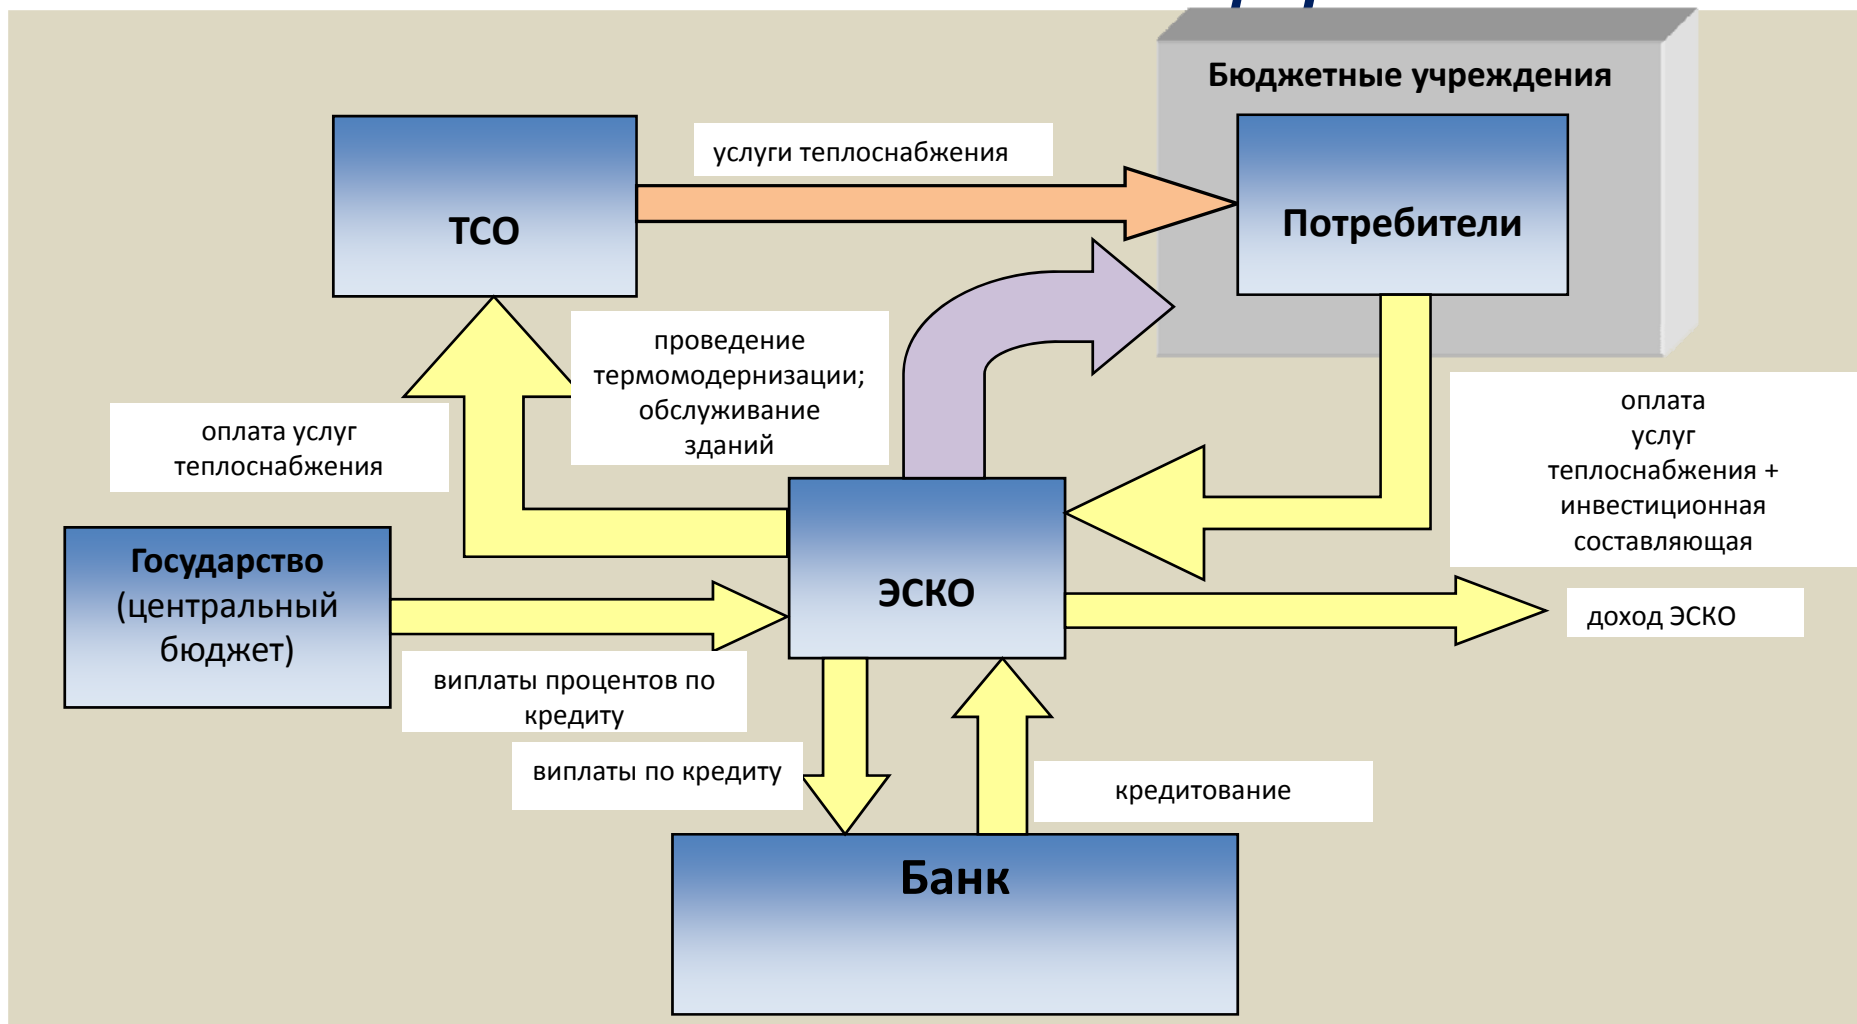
Бюджетные учреждения

ТСО

услуги теплоснабжения

Потребители

проведение термомодернизации; обслуживание зданий

оплата услуг теплоснабжения

оплата услуг теплоснабжения + инвестиционная составляющая

Государство (центральный бюджет)

ЭСКО

доход ЭСКО

виплаты процентов по кредиту

виплаты по кредиту

кредитование

Банк